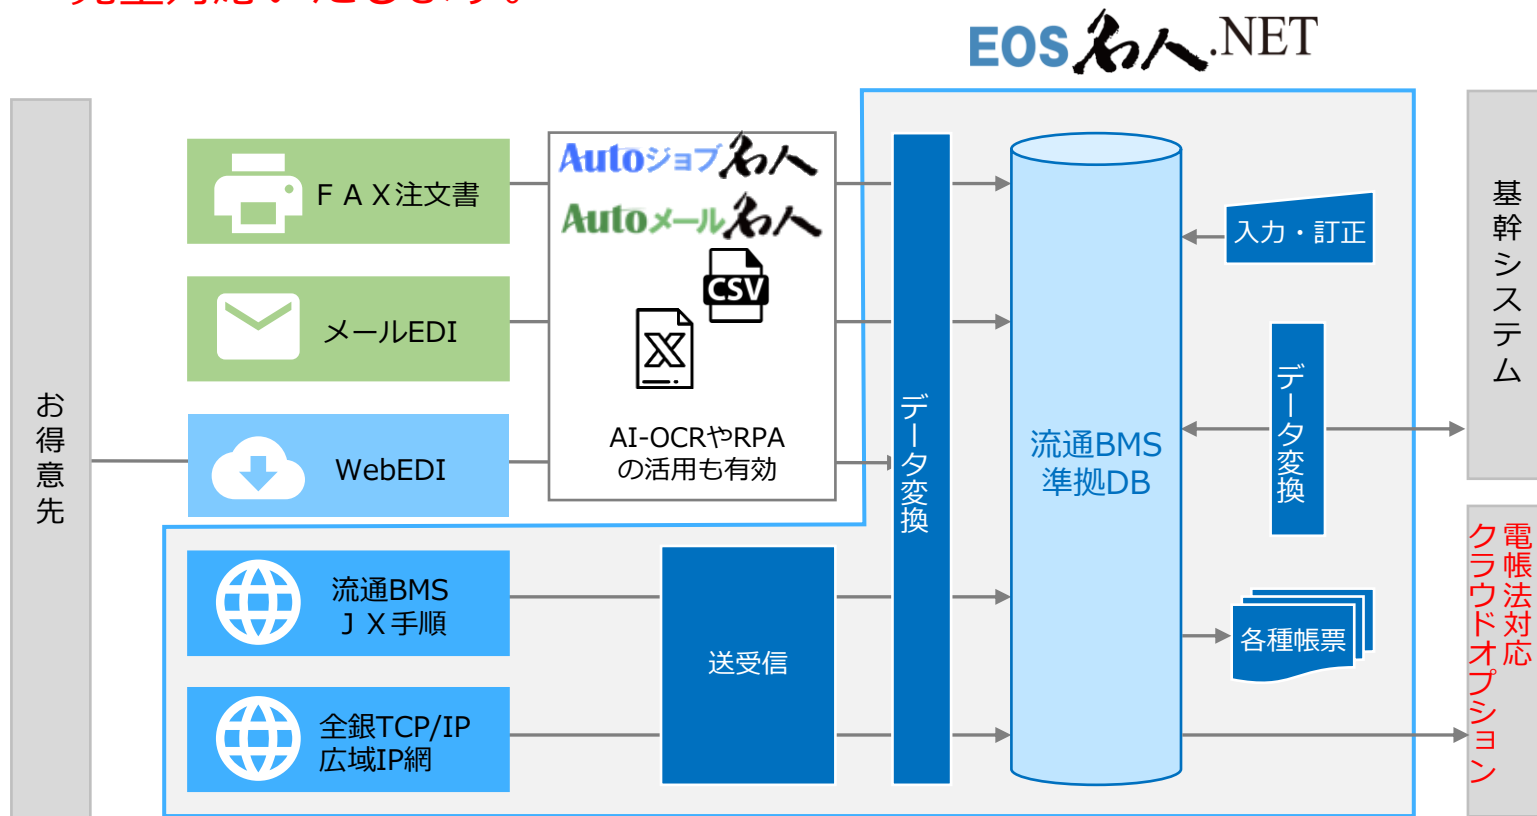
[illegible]

EOS名人.NET

お得意先

ＦＡＸ注文書

メールEDI

WebEDI

Autoジョブ名人

Autoメール名人

CSV

X

AI-OCRやRPAの活用も有効

流通BMS
ＪＸ手順

全銀TCP/IP
広域IP網

送受信

データ変換

流通BMS準拠DB

入力・訂正

データ変換

各種帳票

基幹システム

電帳法対応
クラウドオプション